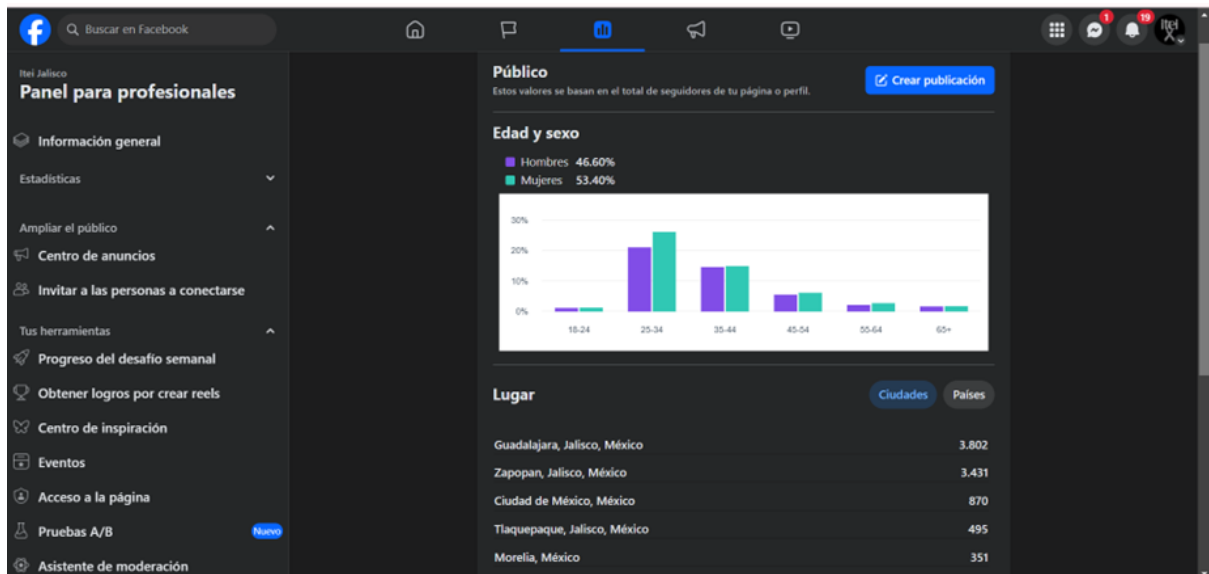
Buscar en Facebook

1 19

Itei Jalisco
Panel para profesionales

Información general

Estadísticas

Ampliar el público

Centro de anuncios

Invitar a las personas a conectarse

Tus herramientas

Progreso del desafío semanal

Obtener logros por crear reels

Centro de inspiración

Eventos

Acceso a la página

Pruebas A/B Nuevo

Asistente de moderación

Público
Estos valores se basan en el total de seguidores de tu página o perfil.

Crear publicación

Edad y sexo

Hombres 46.60%
Mujeres 53.40%

30%
20%
10%
0%
18-24 25-34 35-44 45-54 55-64 65+

Lugar

Ciudades Países

| | |
|---|---|
| Guadalajara, Jalisco, México | 3.802 |
| Zapopan, Jalisco, México | 3.431 |
| Ciudad de México, México | 870 |
| Tlaquepaque, Jalisco, México | 495 |
| Morelia, México | 351 |